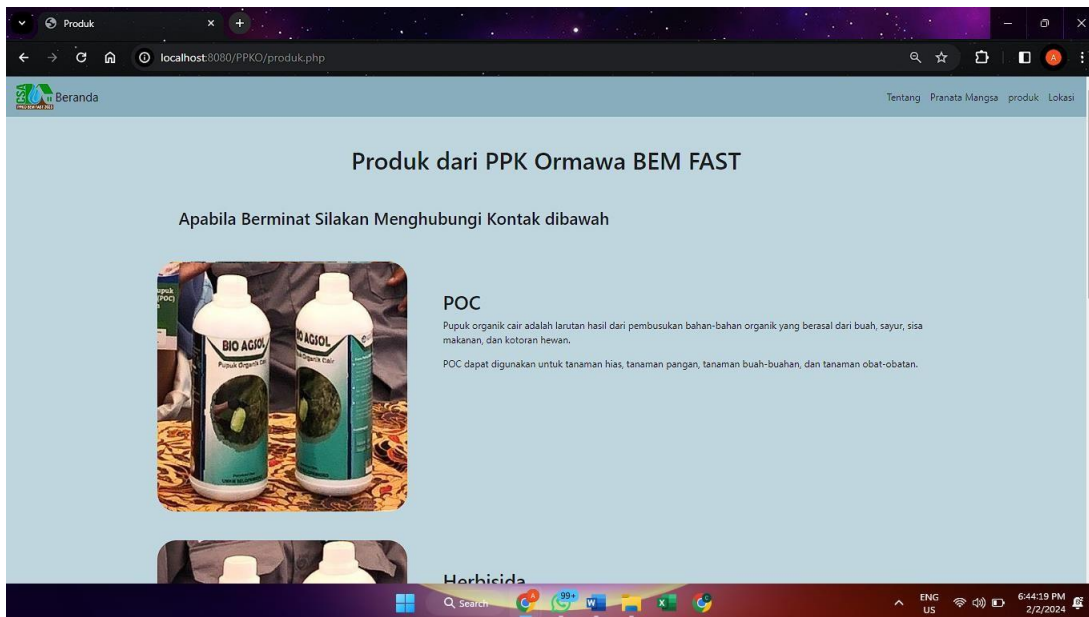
Produk

localhost:8080/PPKO/produk.php

Beranda

Tentang Pranata Mangsa produk Lokasi

Produk dari PPK Ormawa BEM FAST

Apabila Berminat Silakan Menghubungi Kontak dibawah

BIO AGSOL
Pupuk Organik Cair

BIO AGSOL

POC

Pupuk organik cair adalah larutan hasil dari pembusukan bahan-bahan organik yang berasal dari buah, sayur, sisa makanan, dan kotoran hewan.

POC dapat digunakan untuk tanaman hias, tanaman pangan, tanaman buah-buahan, dan tanaman obat-obatan.

Herbisida

Search

99+

ENG US

6:44:19 PM 2/2/2024